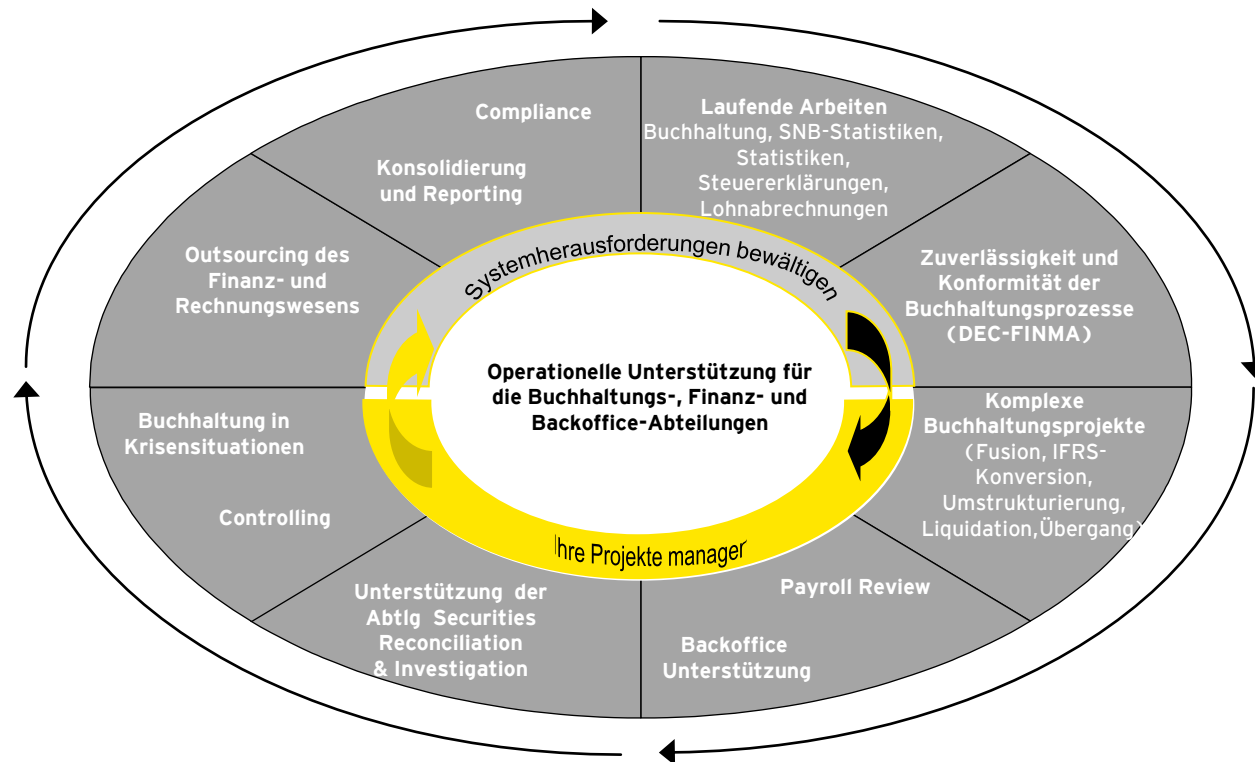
Compliance

Konsolidierung und Reporting

Laufende Arbeiten
Buchhaltung, SNB-Statistiken, Statistiken, Steuererklärungen, Lohnabrechnungen

Outsourcing des Finanz- und Rechnungswesens

Systemherausforderungen bewältigen

Zuverlässigkeit und Konformität der Buchhaltungsprozesse (DEC-FINMA)

Operationelle Unterstützung für die Buchhaltungs-, Finanz- und Backoffice-Abteilungen

Buchhaltung in Krisensituationen

Komplexe Buchhaltungsprojekte (Fusion, IFRS-Konversion, Umstrukturierung, Liquidation,Übergang)

Controlling

Ihre Projekte manager

Payroll Review

Unterstützung der Abtlg Securities Reconciliation & Investigation

Backoffice Unterstützung